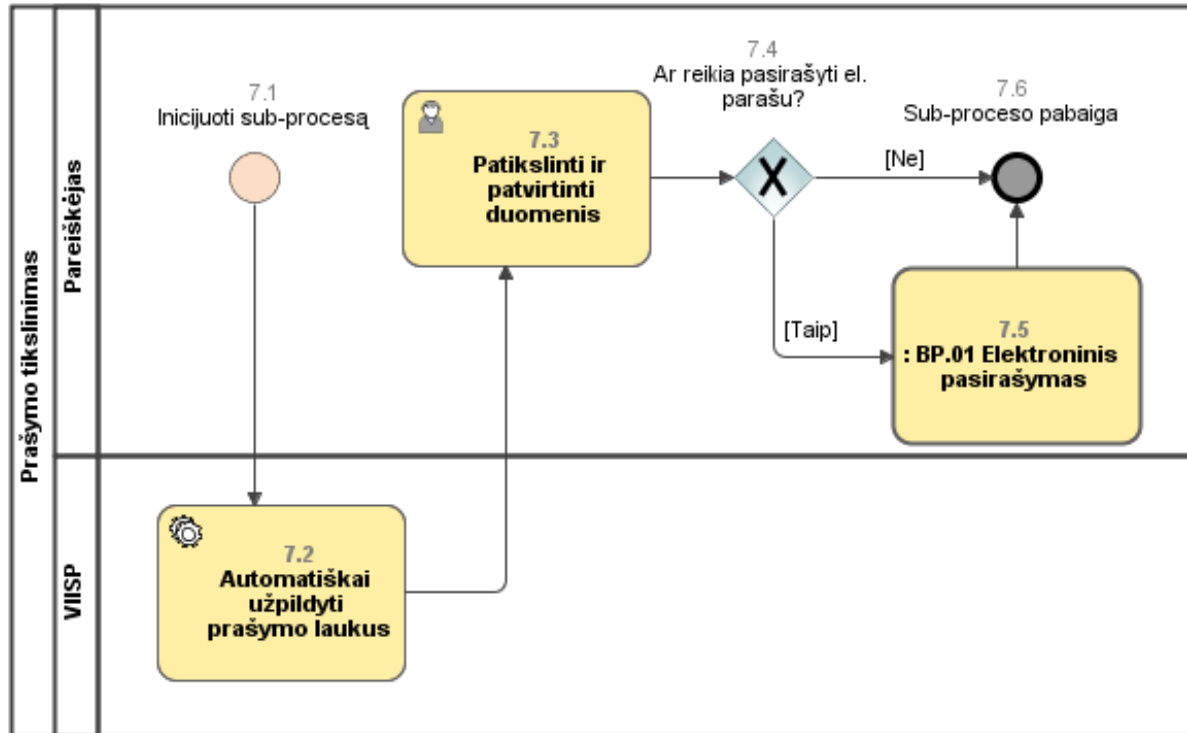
Prašymo tikslinimas

Pareiškėjas

7.1
Inicijuoti sub-procesą

7.3
Patikslinti ir patvirtinti duomenis

7.4
Ar reikia pasirašyti el. parašu?

[Ne]

7.6
Sub-proceso pabaiga

[Taip]

7.5
: BP.01 Elektroninis pasirašymas

VIISP

7.2
Automatiškai užpildyti prašymo laukus